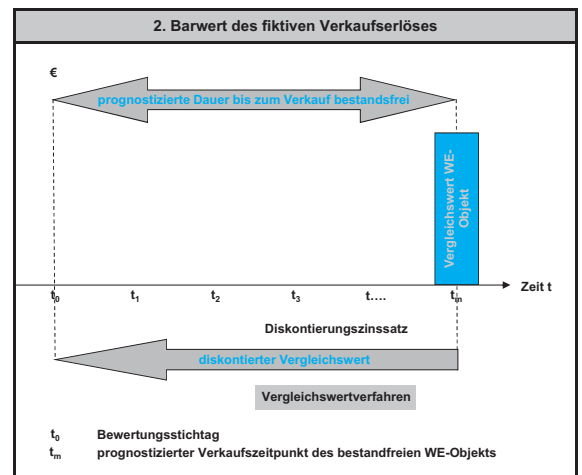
2. Barwert des fiktiven Verkaufserlöses

€

prognostizierte Dauer bis zum Verkauf bestandsfrei

Vergleichswert WE-Objekt

Zeit t

$t_0$ $t_1$ $t_2$ $t_3$ t…. $t_m$

Diskontierungszinssatz

diskontierter Vergleichswert

Vergleichswertverfahren

$t_0$ Bewertungsstichtag
$t_m$ prognostizierter Verkaufszeitpunkt des bestandfreien WE-Objekts